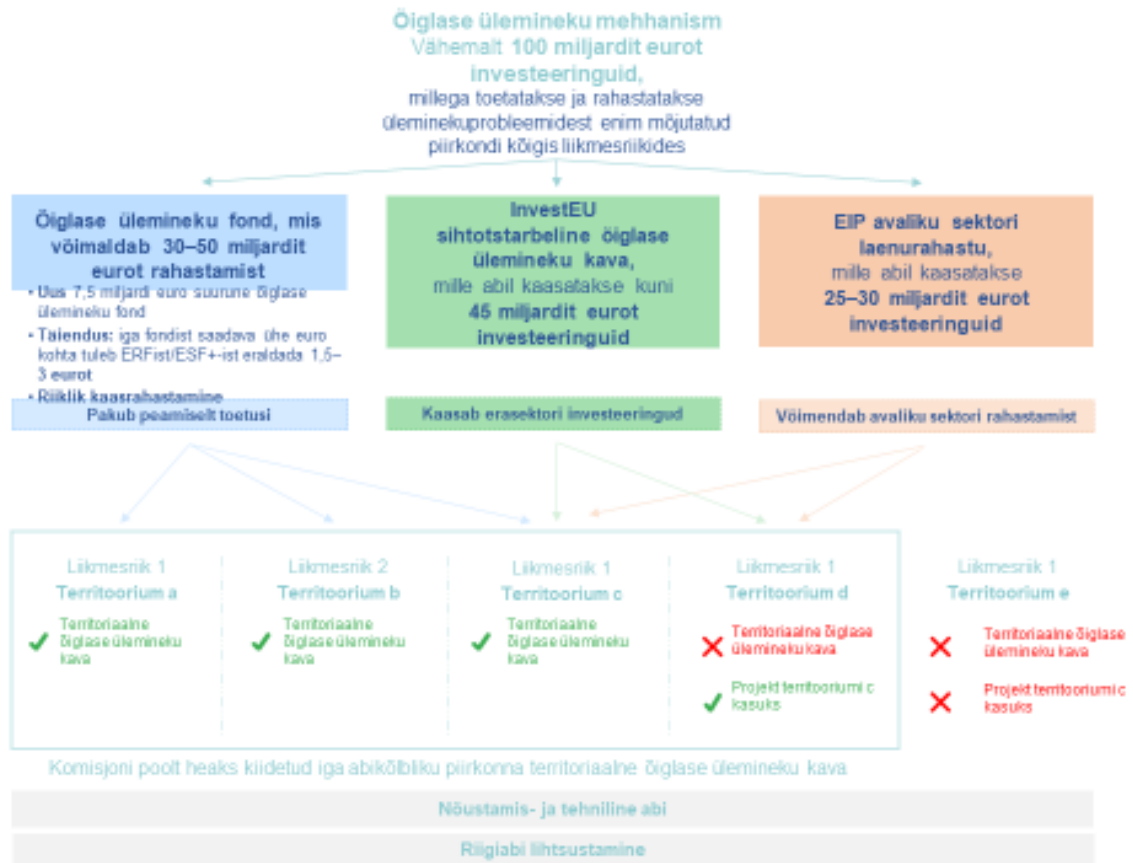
Õiglase ülemineku mehhanism
Vähemalt 100 miljardit eurot investeeringuid,
millega toetatakse ja rahastatakse üleminekuprobleemidest enim mõjutatud piirkondi kõigis liikmesriikides

Õiglase ülemineku fond, mis võimaldab 30–50 miljardit eurot rahastamist

• Uus 7,5 miljardi euro suurune õiglase ülemineku fond
• Täiendus: iga fondist saadava ühe euro kohta tuleb ERFist/ESF+-ist eraldada 1,5–3 eurot
• Riiklik kaasrahastamine

Pakub peamiselt toetusi

InvestEU sihtotstarbeline õiglase ülemineku kava, mille abil kaasatakse kuni 45 miljardit eurot investeeringuid

Kaasab erasektori investeeringud

EIP avaliku sektori laenurahastu, mille abil kaasatakse 25–30 miljardit eurot investeeringuid

Võimendab avaliku sektori rahastamist

Liikmesriik 1
Territoorium a
Territoriaalne õiglase ülemineku kava

Liikmesriik 2
Territoorium b
Territoriaalne õiglase ülemineku kava

Liikmesriik 1
Territoorium c
Territoriaalne õiglase ülemineku kava

Liikmesriik 1
Territoorium d
Territoriaalne õiglase ülemineku kava
Projekt territooriumi c kasuks

Liikmesriik 1
Territoorium e
Territoriaalne õiglase ülemineku kava
Projekt territooriumi c kasuks

Komisjoni poolt heaks kiidetud iga abikõlbliku piirkonna territoriaalne õiglase ülemineku kava

Nõustamis- ja tehniline abi

Riigiabi lihtsustamine